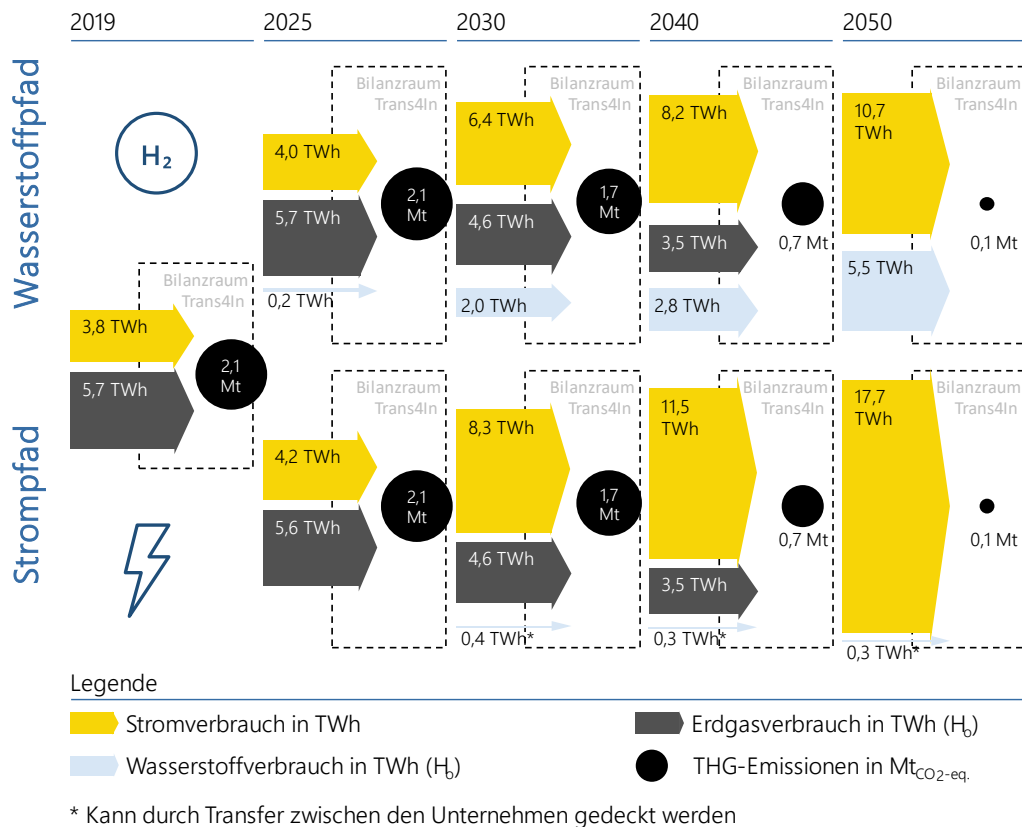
2019
2025
2030
2040
2050

Wasserstoffpfad

$H_2$

Bilanzraum Trans4In
4,0 TWh
5,7 TWh
2,1 Mt
0,2 TWh

Bilanzraum Trans4In
6,4 TWh
4,6 TWh
1,7 Mt
2,0 TWh

Bilanzraum Trans4In
8,2 TWh
3,5 TWh
0,7 Mt
2,8 TWh

Bilanzraum Trans4In
10,7 TWh
0,1 Mt
5,5 TWh

Bilanzraum Trans4In
3,8 TWh
5,7 TWh
2,1 Mt

Strompfad

Bilanzraum Trans4In
4,2 TWh
5,6 TWh
2,1 Mt

Bilanzraum Trans4In
8,3 TWh
4,6 TWh
1,7 Mt
0,4 TWh*

Bilanzraum Trans4In
11,5 TWh
3,5 TWh
0,7 Mt
0,3 TWh*

Bilanzraum Trans4In
17,7 TWh
0,1 Mt
0,3 TWh*

Legende
Stromverbrauch in TWh
Erdgasverbrauch in TWh ($H_o$)
Wasserstoffverbrauch in TWh ($H_o$)
THG-Emissionen in $Mt_{CO_2\text{-eq.}}$

* Kann durch Transfer zwischen den Unternehmen gedeckt werden